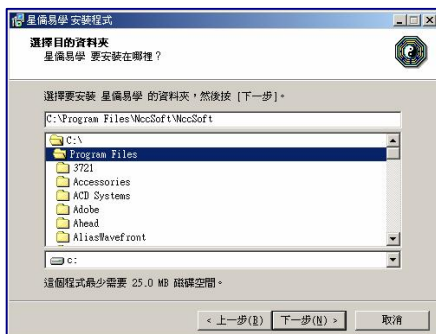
星僑易學 安裝程式

選擇目的資料夾
星僑易學 要安裝在哪裡？

選擇要安裝 星僑易學 的資料夾，然後按 [下一步]。

C:\Program Files\NccSoft\NccSoft

C:\
Program Files
3721
Accessories
ACD Systems
Adobe
Ahead
AliasWavefront

c:

這個程式最少需要 25.0 MB 磁碟空間。

< 上一步(B)
下一步(N) >
取消